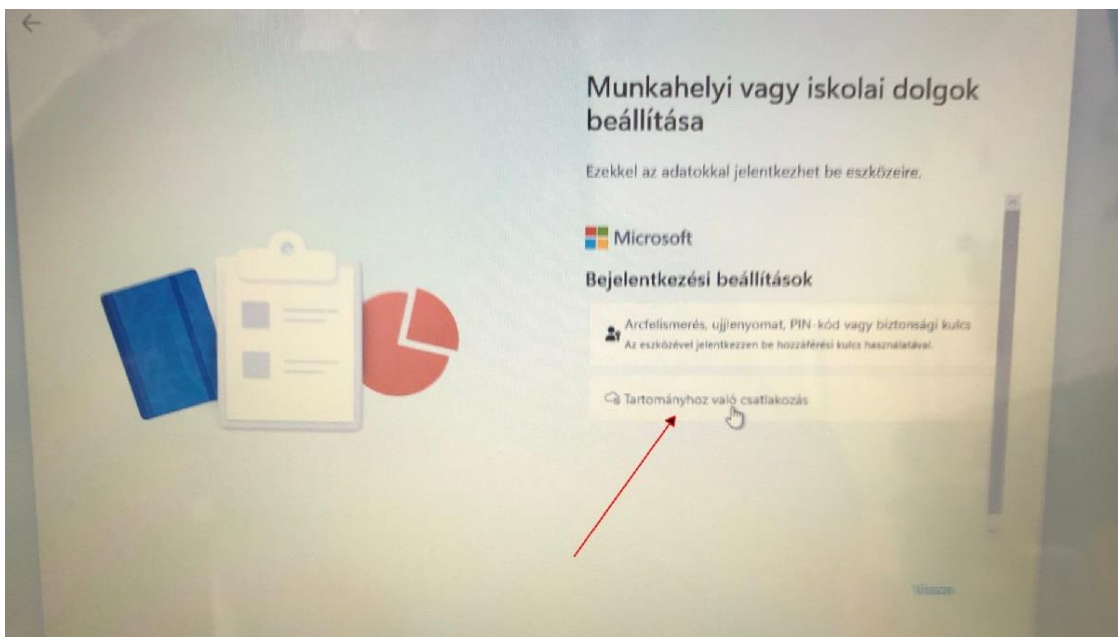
Munkahelyi vagy iskolai dolgok beállítása

Ezekkel az adatokkal jelentkezhet be eszközeire.

Microsoft

Bejelentkezési beállítások

Arcfelismerés, ujjlenyomat, PIN-kód vagy biztonsági kulcs
Az eszközével jelentkezzen be hozzáférési kulcs használatával.

Tartományhoz való csatlakozás

Vissza